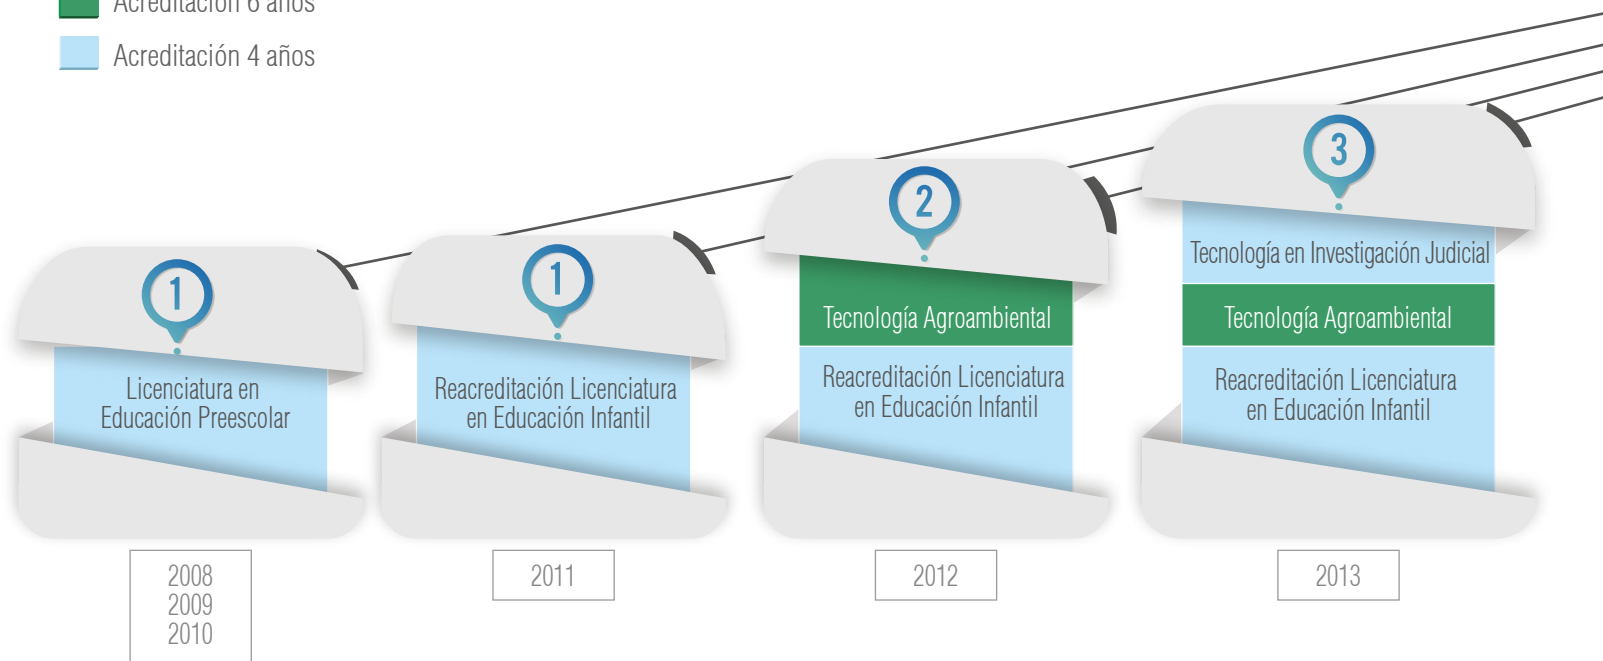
Acreditación 6 años

Acreditación 4 años

1

Licenciatura en Educación Preescolar

2008
2009
2010

1

Reacreditación Licenciatura en Educación Infantil

2011

2

Tecnología Agroambiental

Reacreditación Licenciatura en Educación Infantil

2012

3

Tecnología en Investigación Judicial

Tecnología Agroambiental

Reacreditación Licenciatura en Educación Infantil

2013